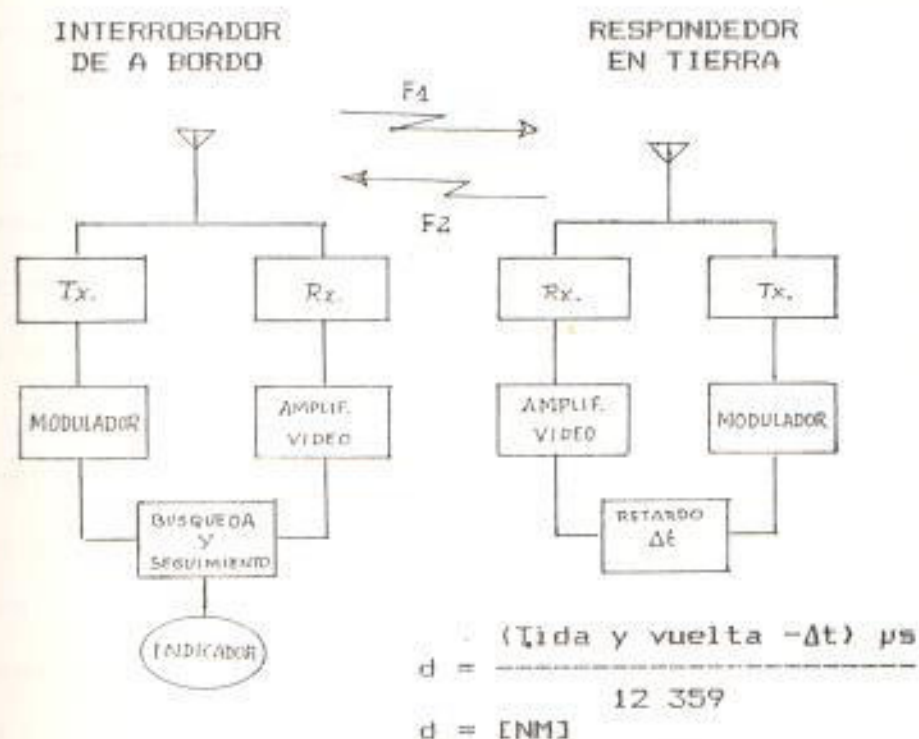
INTERROGADOR DE A BORDO

RESPONDEDOR EN TIERRA

F1

F2

Tx.

Rx.

Rx.

Tx.

MODULADOR

AMPLIF. VIDEO

AMPLIF. VIDEO

MODULADOR

BUSQUEDA Y SEGUIMIENTO

RETARDO $\Delta t$

INDICADOR

$d = \frac{(T_{ida\ y\ vuelta} - \Delta t)\ \mu s}{12\ 359}$

d = [NM]